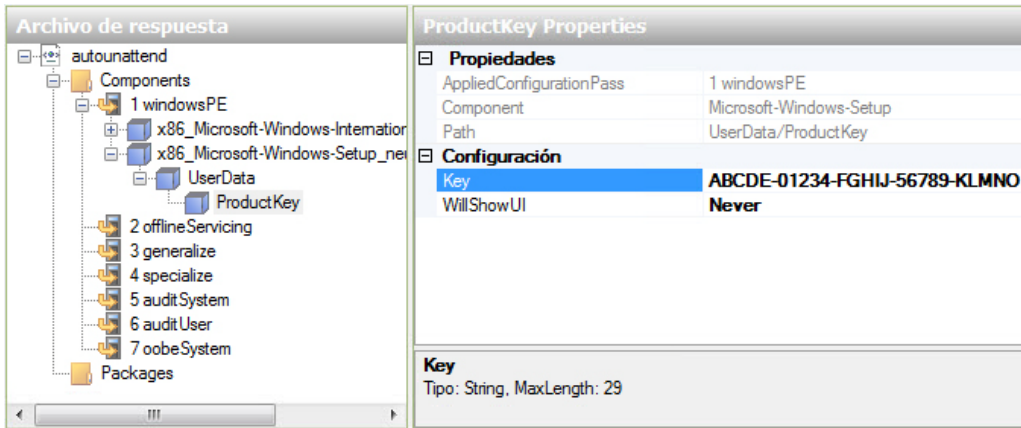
Archivo de respuesta

autounattend
Components
1 windowsPE
x86_Microsoft-Windows-Internation
x86_Microsoft-Windows-Setup_ne
UserData
ProductKey
2 offlineServicing
3 generalize
4 specialize
5 auditSystem
6 auditUser
7 oobeSystem
Packages

ProductKey Properties

| Propiedades | |
|---|---|
| AppliedConfigurationPass | 1 windowsPE |
| Component | Microsoft-Windows-Setup |
| Path | UserData/ProductKey |
| Configuración | |
| Key | ABCDE-01234-FGHIJ-56789-KLMNO |
| WillShowUI | Never |

Key
Tipo: String, MaxLength: 29